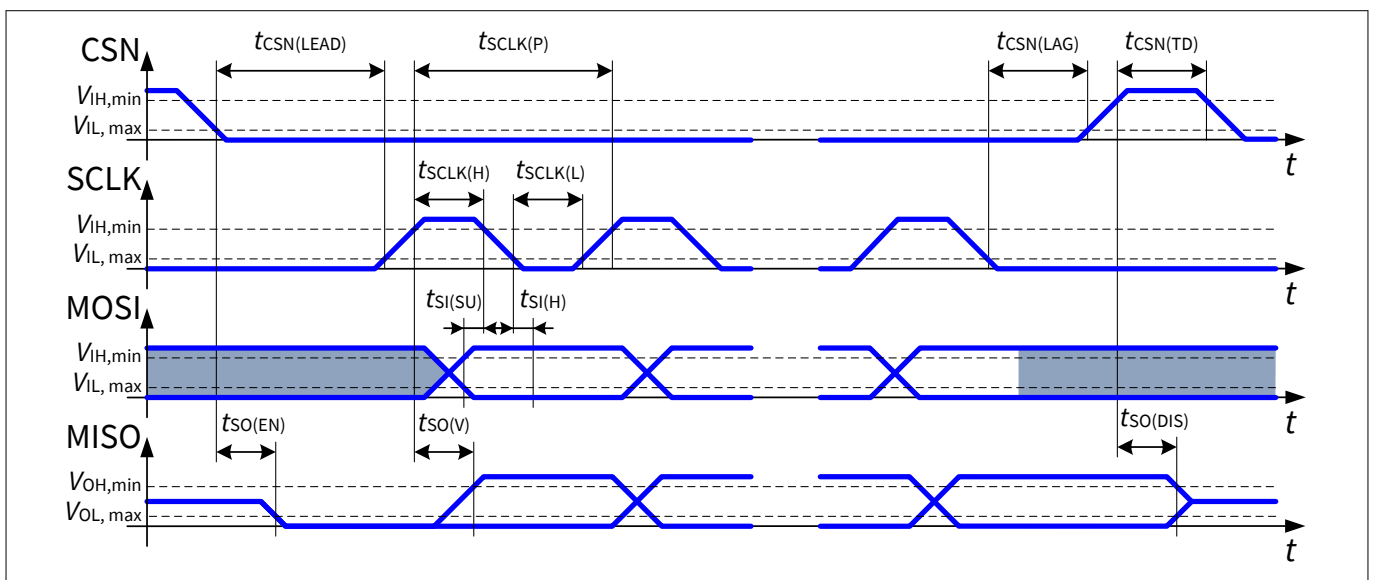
CSN

$t_{CSN(LEAD)}$

$t_{SCLK(P)}$

$t_{CSN(LAG)}$

$t_{CSN(TD)}$

$V_{IH,min}$

$V_{IL, max}$

$t$

SCLK

$t_{SCLK(H)}$

$t_{SCLK(L)}$

$V_{IH,min}$

$V_{IL, max}$

$t$

MOSI

$t_{SI(SU)}$

$t_{SI(H)}$

$V_{IH,min}$

$V_{IL, max}$

$t$

MISO

$t_{SO(EN)}$

$t_{SO(V)}$

$t_{SO(DIS)}$

$V_{OH,min}$

$V_{OL, max}$

$t$